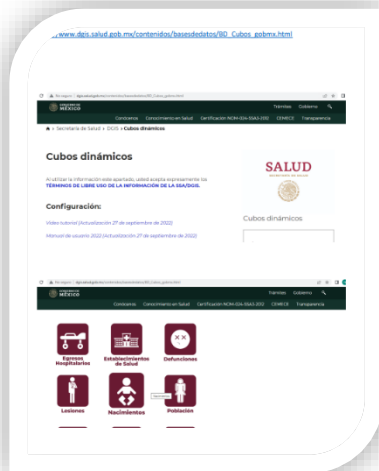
...www.dgis.salud.gob.mx/contenidos/basesdedatos/BD_Cubos_gobmx.html

No seguro | dgis.salud.gob.mx/contenidos/basesdedatos/BD_Cubos_gobmx.html

GOBIERNO DE MÉXICO

Trámites Gobierno

Conócenos Conocimiento en Salud Certificación NOM-024-SSA3-2012 CEMECE Transparencia

Secretaría de Salud > DGIS > Cubos dinámicos

Cubos dinámicos

Al utilizar la información este apartado, usted acepta expresamente los TÉRMINOS DE LIBRE USO DE LA INFORMACIÓN DE LA SSA/DGIS

Configuración:

Video tutorial (Actualización 27 de septiembre de 2022)

Manual de usuario 2022 (Actualización 27 de septiembre de 2022)

SALUD
SECRETARÍA DE SALUD

Cubos dinámicos

No seguro | dgis.salud.gob.mx/contenidos/basesdedatos/BD_Cubos_gobmx.html

GOBIERNO DE MÉXICO

Trámites Gobierno

Conócenos Conocimiento en Salud Certificación NOM-024-SSA3-2012 CEMECE Transparencia

Egresos Hospitalarios

Establecimientos de Salud

Defunciones

Lesiones

Nacimientos

Población